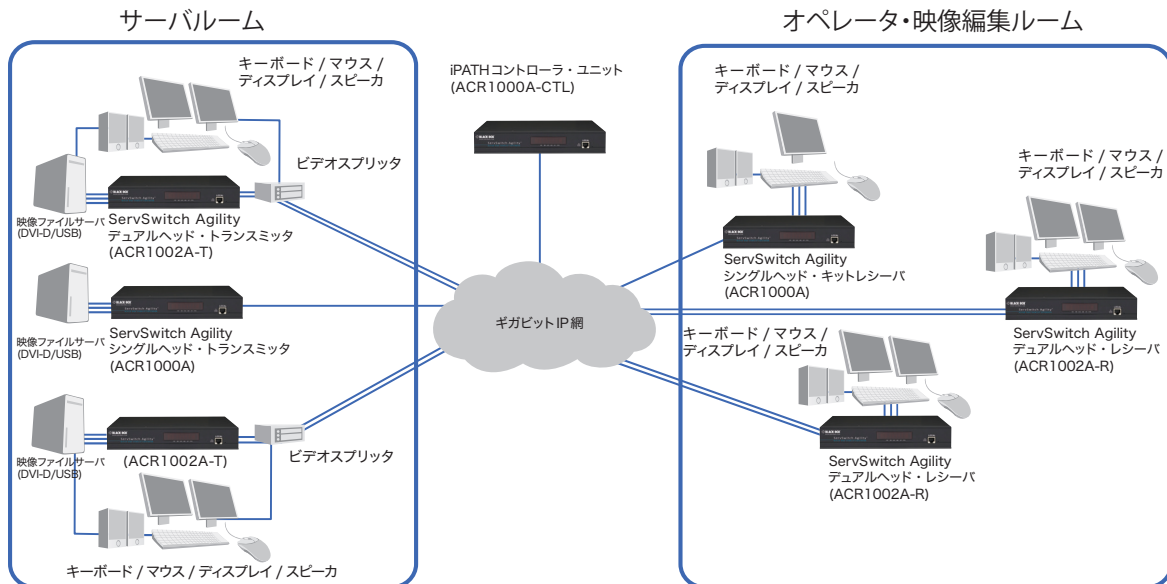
サーバルーム

キーボード / マウス / ディスプレイ / スピーカ

ビデオスプリッタ

映像ファイルサーバ (DVI-D/USB)

ServSwitch Agility デュアルヘッド・トランスミッタ (ACR1002A-T)

映像ファイルサーバ (DVI-D/USB)

ServSwitch Agility シングルヘッド・トランスミッタ (ACR1000A)

映像ファイルサーバ (DVI-D/USB)

(ACR1002A-T)

ビデオスプリッタ

キーボード / マウス / ディスプレイ / スピーカ

iPATHコントローラ・ユニット (ACR1000A-CTL)

ギガビットIP網

オペレータ・映像編集ルーム

キーボード / マウス / ディスプレイ / スピーカ

ServSwitch Agility シングルヘッド・キットレシーバ (ACR1000A)

キーボード / マウス / ディスプレイ / スピーカ

ServSwitch Agility デュアルヘッド・レシーバ (ACR1002A-R)

キーボード / マウス / ディスプレイ / スピーカ

ServSwitch Agility デュアルヘッド・レシーバ (ACR1002A-R)